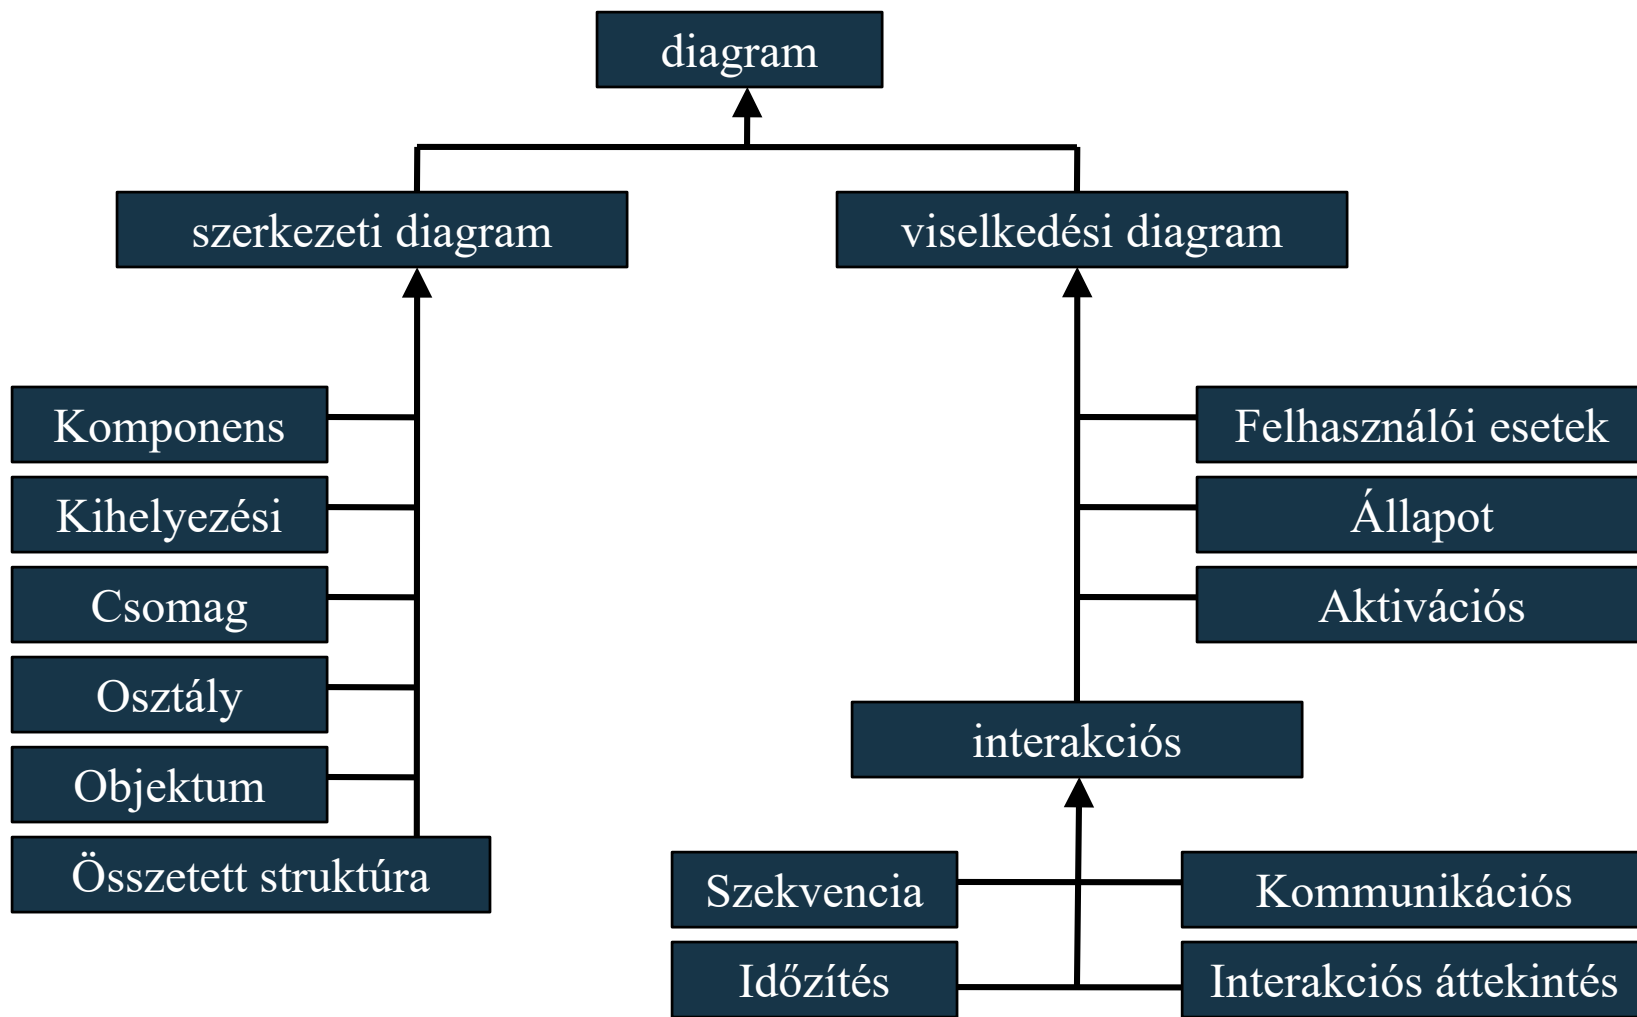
diagram

szerkezeti diagram

viselkedési diagram

Komponens

Kihelyezési

Csomag

Osztály

Objektum

Összetett struktúra

Felhasználói esetek

Állapot

Aktivációs

interakciós

Szekvencia

Kommunikációs

Időzítés

Interakciós áttekintés